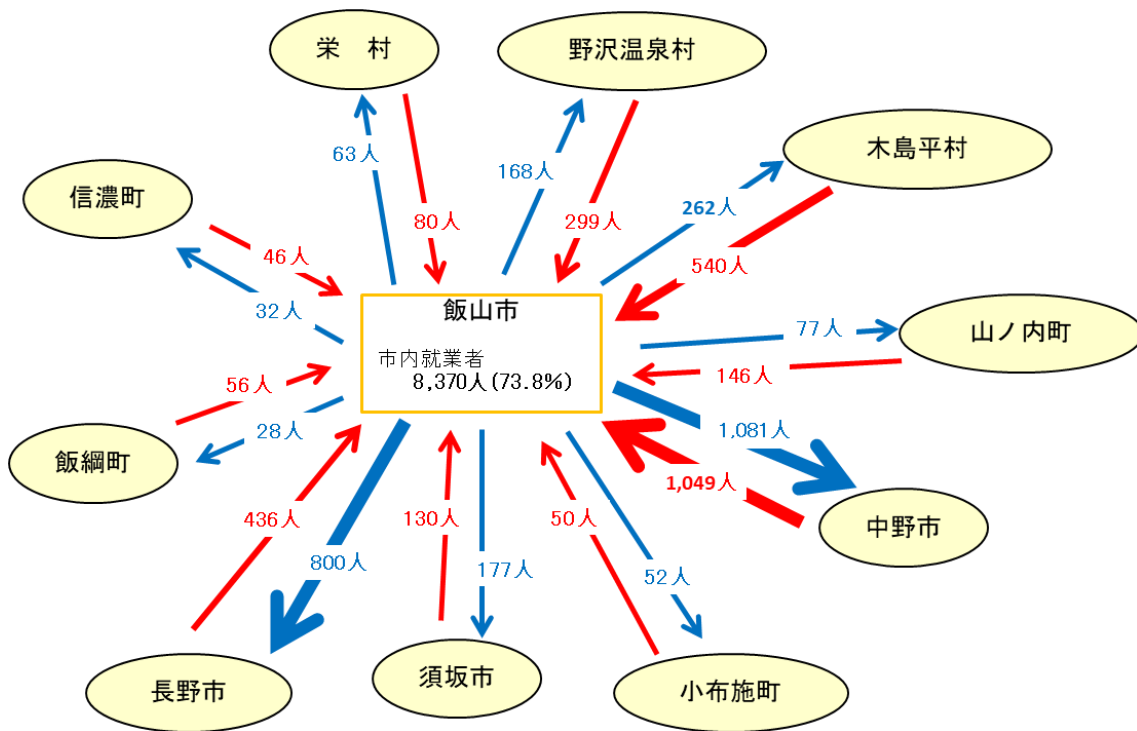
栄　村

野沢温泉村

63人

80人

168人

299人

木島平村

262人

540人

信濃町

46人

32人

飯山市

市内就業者
8,370人(73.8%)

77人

山ノ内町

146人

56人

28人

1,081人

1,049人

飯綱町

436人

800人

130人

177人

50人

52人

中野市

長野市

須坂市

小布施町